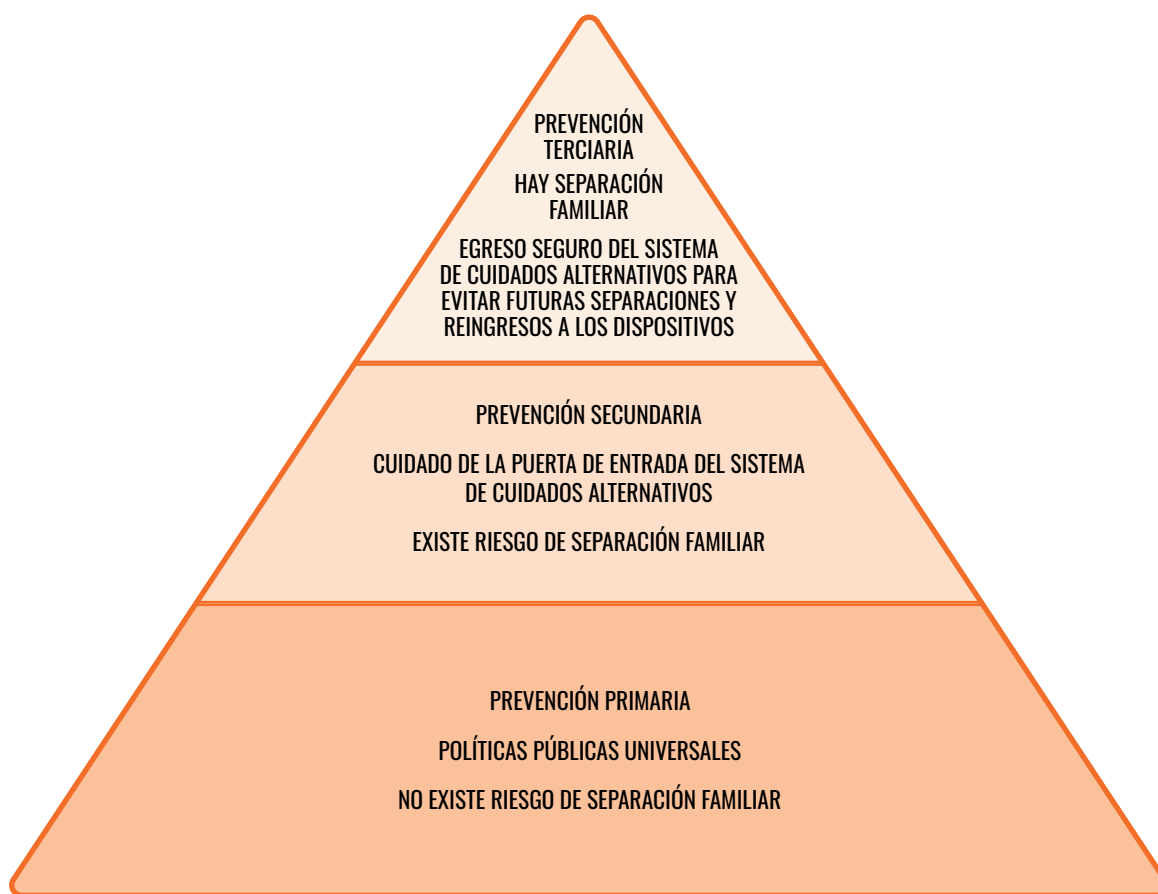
PREVENCIÓN TERCIARIA

HAY SEPARACIÓN FAMILIAR

EGRESO SEGURO DEL SISTEMA DE CUIDADOS ALTERNATIVOS PARA EVITAR FUTURAS SEPARACIONES Y REINGRESOS A LOS DISPOSITIVOS

PREVENCIÓN SECUNDARIA

CUIDADO DE LA PUERTA DE ENTRADA DEL SISTEMA DE CUIDADOS ALTERNATIVOS

EXISTE RIESGO DE SEPARACIÓN FAMILIAR

PREVENCIÓN PRIMARIA

POLÍTICAS PÚBLICAS UNIVERSALES

NO EXISTE RIESGO DE SEPARACIÓN FAMILIAR